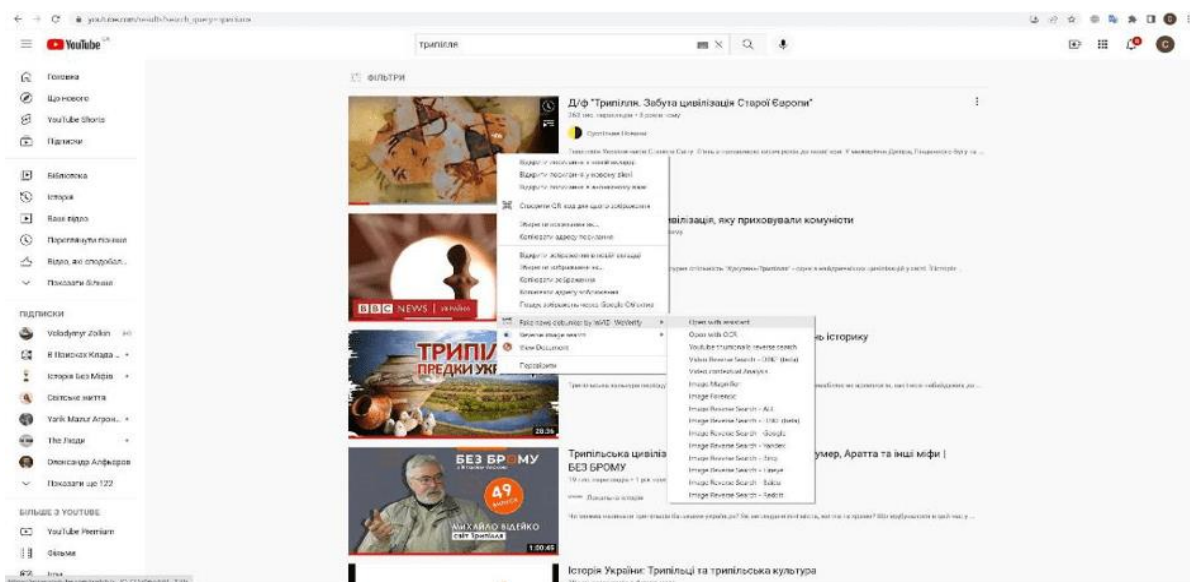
youtube.com/results?search_query=трипілля

YouTube UA

трипілля

Головна
Що нового
YouTube Shorts
Підписки

Бібліотека
Історія
Ваші відео
Переглянути пізніше
Відео, які сподобал...
Показати більше

ПІДПИСКИ
Volodymyr Zolkin
В Пошуках Клада ...
Історія Без Міфів
Світське життя
Yarik Mazur Агрон...
The Люди
Олександр Алфьоров
Показати ще 122

БІЛЬШЕ З YOUTUBE
YouTube Premium
Фільми

ФІЛЬТРИ

Д/ф "Трипілля. Забута цивілізація Старої Європи"

Відкрити посилання в новій вкладці
Відкрити посилання у новому вікні
Відкрити посилання в анонімному вікні
Створити QR-код для цього зображення
Зберегти посилання як...
Копіювати адресу посилання
Відкрити зображення в новій вкладці
Зберегти зображення як...
Копіювати зображення
Копіювати адресу зображення
Пошук зображення через Google Об'єктив
Fake news debunker by InVID & WeVerify
View Document
Переглянути

Open with magnifier
Open with OCR
Youtube thumbnails reverse search
Video Reverse Search - DBKF (beta)
Video contextual Analysis
Image Magnifier
Image Forensic
Image Reverse Search - All
Image Reverse Search - DBKF (beta)
Image Reverse Search - Google
Image Reverse Search - Yandex
Image Reverse Search - Bing
Image Reverse Search - Tineye
Image Reverse Search - Baidu
Image Reverse Search - Reddit

...вілізація, яку приховували комуністи

BBC NEWS | Україна

ТРИПІЛ... ПРЕДКИ УКР...
...ь історику
20:36

Трипільська цивілі... ...умер, Аратта та інші міфи | БЕЗ БРОМУ

БЕЗ БРОМУ
49
МИХАЙЛО ВІДЕЙКО
світ Трипілля
1:00:45

Історія України: Трипільці та трипільська культура